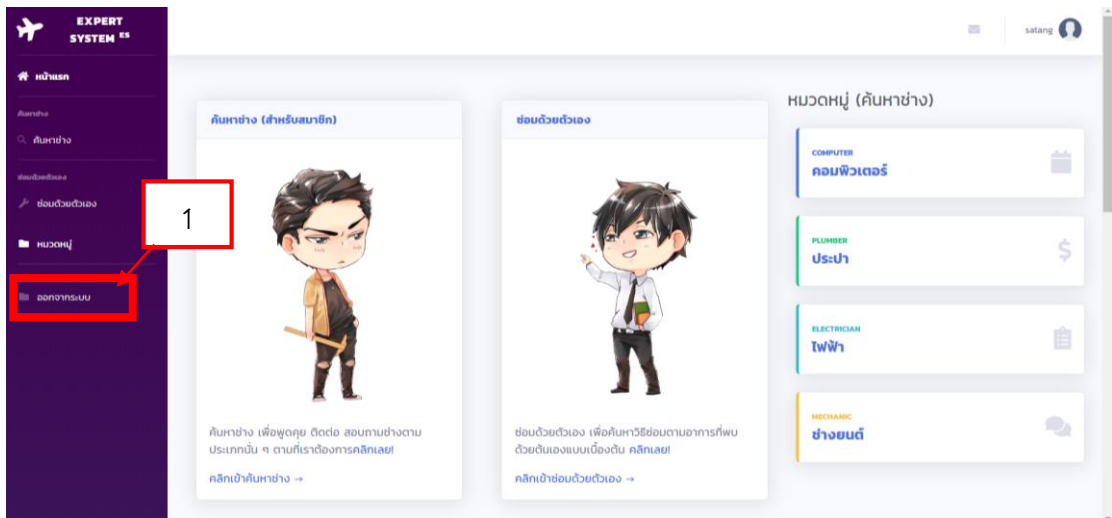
EXPERT SYSTEM ES

หน้าแรก

ค้นหาช่าง

ค้นหาช่าง

ซ่อมด้วยตัวเอง

ซ่อมด้วยตัวเอง

หมวดหมู่

ออกจากระบบ

1

satang

ค้นหาช่าง (สำหรับสมาชิก)

ค้นหาช่าง เพื่อพูดคุย ติดต่อ สอบถามช่างตามประเภทนั้น ๆ ตามที่เราต้องการคลิกเลย!

คลิกเข้าค้นหาช่าง →

ซ่อมด้วยตัวเอง

ซ่อมด้วยตัวเอง เพื่อค้นหาวิธีซ่อมตามอาการที่พบด้วยตัวเองแบบเบื้องต้น คลิกเลย!

คลิกเข้าซ่อมด้วยตัวเอง →

หมวดหมู่ (ค้นหาช่าง)

COMPUTER
คอมพิวเตอร์

PLUMBER
ประปา

ELECTRICIAN
ไฟฟ้า

MECHANIC
ช่างยนต์